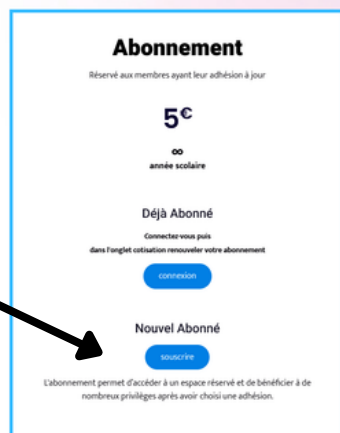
Abonnement

Réservé aux membres ayant leur adhésion à jour

5€

∞

année scolaire

Déjà Abonné

Connectez-vous puis dans l'onglet cotisation renouveler votre abonnement

connexion

Nouvel Abonné

souscrire

L'abonnement permet d'accéder à un espace réservé et de bénéficier à de nombreux privilèges après avoir choisi une adhésion.